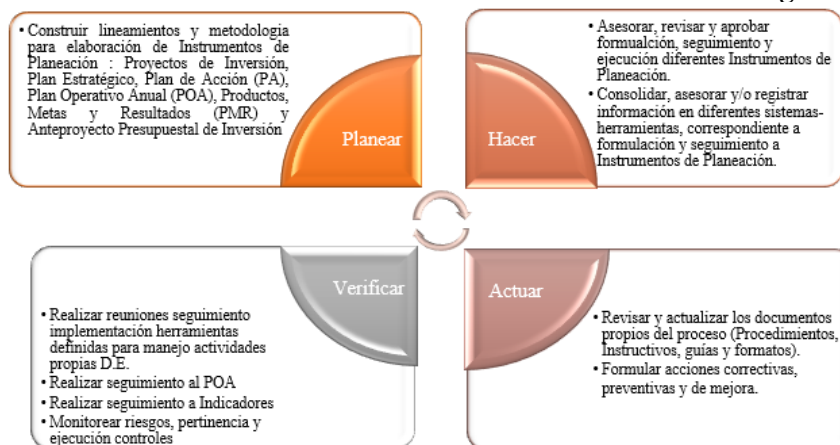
• Construir lineamientos y metodologia para elaboración de Instrumentos de Planeación : Proyectos de Inversión, Plan Estratégico, Plan de Acción (PA), Plan Operativo Anual (POA), Productos, Metas y Resultados (PMR) y Anteproyecto Presupuestal de Inversión

Planear

Hacer

• Asesorar, revisar y aprobar formulación, seguimiento y ejecución diferentes Instrumentos de Planeación.
• Consolidar, asesorar y/o registrar información en diferentes sistemas-herramientas, correspondiente a formulación y seguimiento a Instrumentos de Planeación.

Verificar

• Realizar reuniones seguimiento implementación herramientas definidas para manejo actividades propias D.E.
• Realizar seguimiento al POA
• Realizar seguimiento a Indicadores
• Monitorear riesgos, pertinencia y ejecución controles

Actuar

• Revisar y actualizar los documentos propios del proceso (Procedimientos, Instructivos, guías y formatos).
• Formular acciones correctivas, preventivas y de mejora.